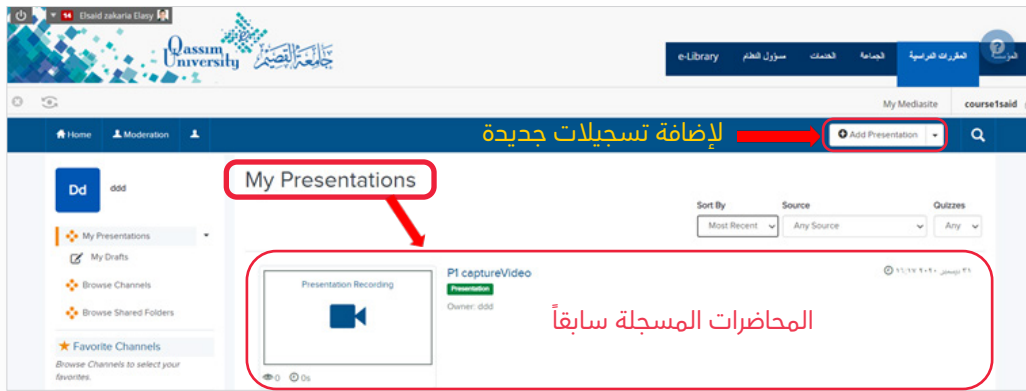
14 Elsaid zakaria Elasy

Qassim University جامعة القصيم

e-Library مسؤول النظام الخدمات الجماعة المقررات الدراسية الرئيسية

My Mediasite course1said

Home Moderation

لإضافة تسجيلات جديدة

Add Presentation

Dd ddd

My Presentations

My Drafts

Browse Channels

Browse Shared Folders

Favorite Channels

Browse Channels to select your favorites.

My Presentations

Sort By
Most Recent

Source
Any Source

Quizzes
Any

Presentation Recording

P1 captureVideo

Presentation

Owner: ddd

٣١ ديسمبر ٢٠١٩ ١١:١٧

المحاضرات المسجلة سابقاً

0 0s